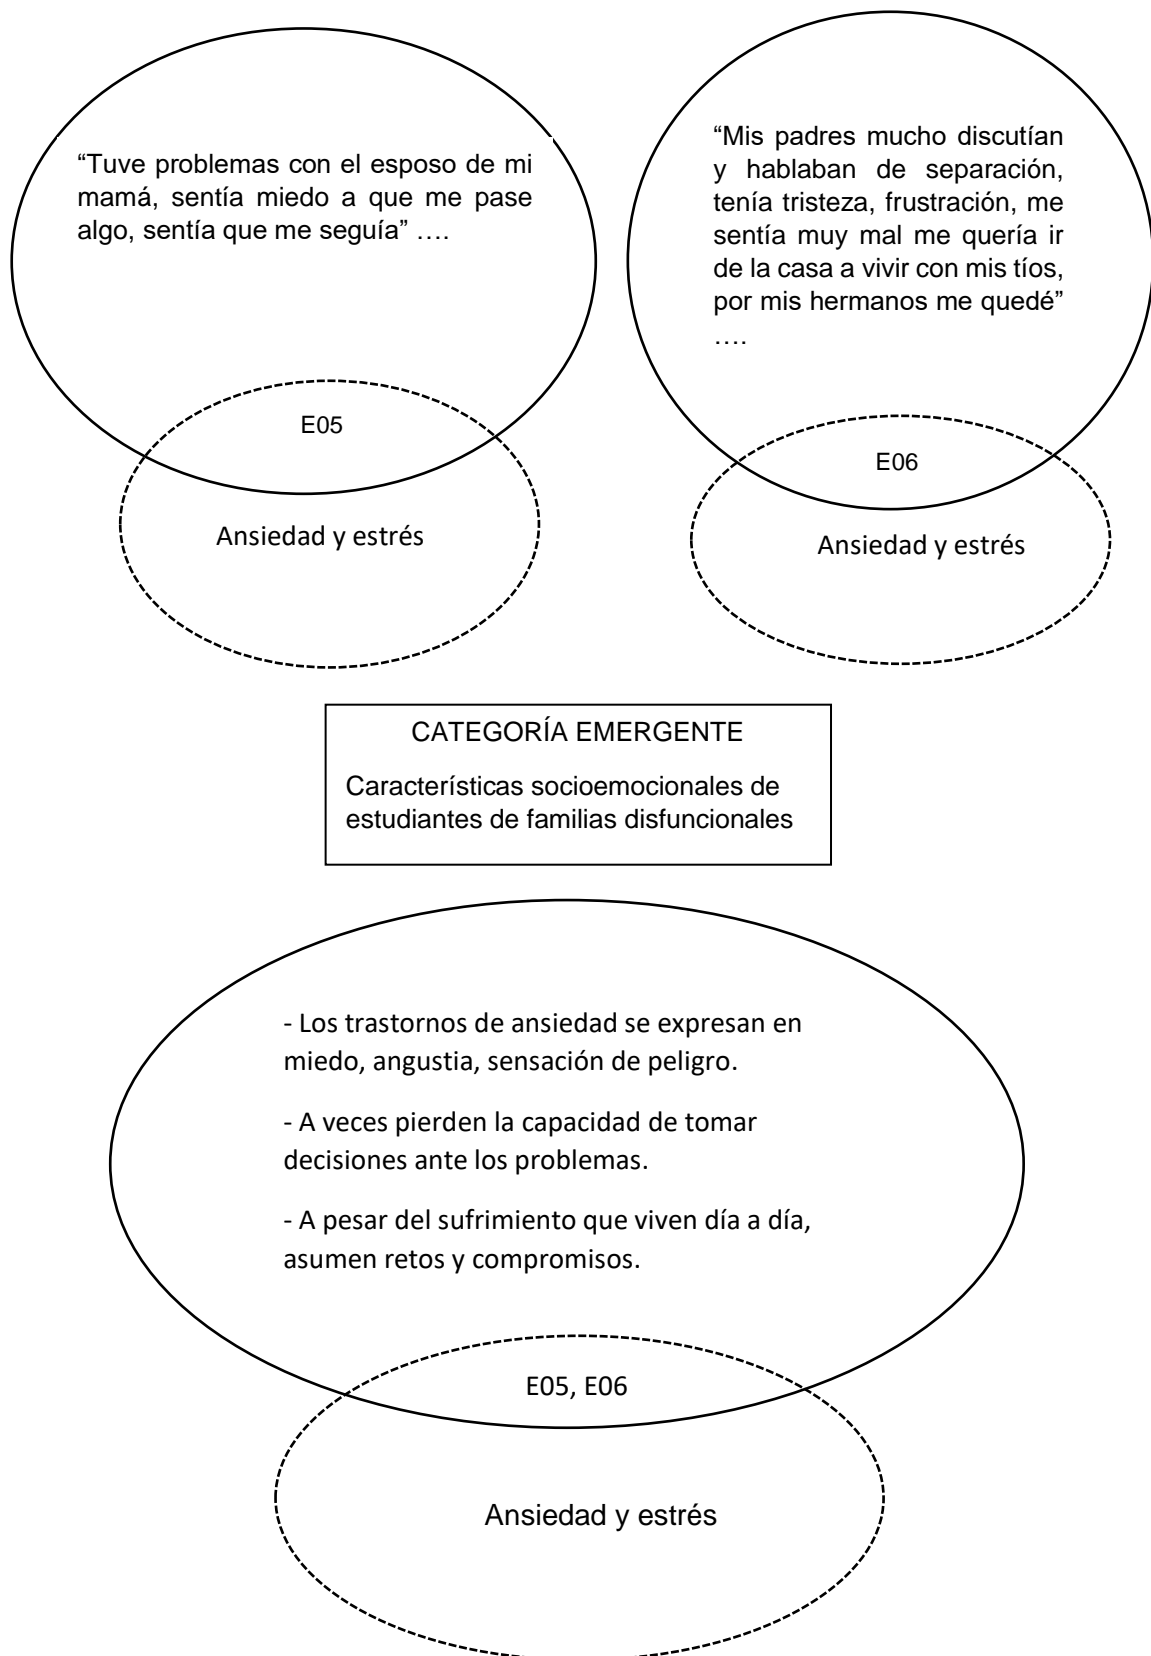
“Tuve problemas con el esposo de mi mamá, sentía miedo a que me pase algo, sentía que me seguía” ….

E05

Ansiedad y estrés

“Mis padres mucho discutían y hablaban de separación, tenía tristeza, frustración, me sentía muy mal me quería ir de la casa a vivir con mis tíos, por mis hermanos me quedé” ….

E06

Ansiedad y estrés

CATEGORÍA EMERGENTE

Características socioemocionales de estudiantes de familias disfuncionales

- Los trastornos de ansiedad se expresan en miedo, angustia, sensación de peligro.

- A veces pierden la capacidad de tomar decisiones ante los problemas.

- A pesar del sufrimiento que viven día a día, asumen retos y compromisos.

E05, E06

Ansiedad y estrés